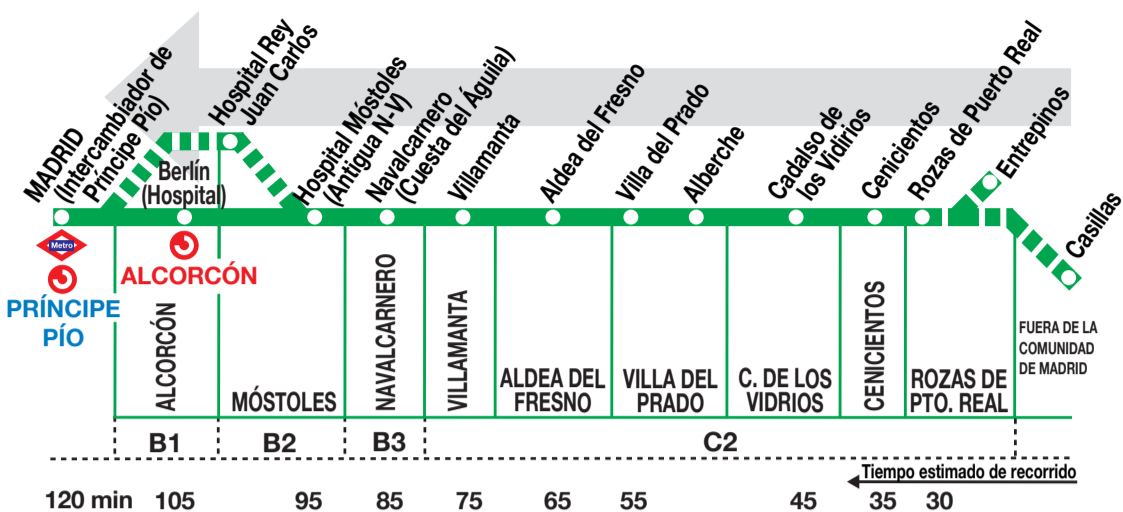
MADRID (Intercambiador de Príncipe Pío)
Berlín (Hospital)
Hospital Rey Juan Carlos
Hospital Móstoles (Antigua N-V)
Navalcarnero (Cuesta del Águila)
Villamanta
Aldea del Fresno
Villa del Prado
Alberche
Cadalso de los Vidrios
Cenicientos
Rozas de Puerto Real
Entrepinos
Casillas

Metro
PRÍNCIPE PÍO
ALCORCÓN

ALCORCÓN
MÓSTOLES
NAVALCARNERO
VILLAMANTA
ALDEA DEL FRESNO
VILLA DEL PRADO
C. DE LOS VIDRIOS
CENICIENTOS
ROZAS DE PTO. REAL
FUERA DE LA COMUNIDAD DE MADRID

B1
B2
B3
C2

Tiempo estimado de recorrido

120 min 105 95 85 75 65 55 45 35 30